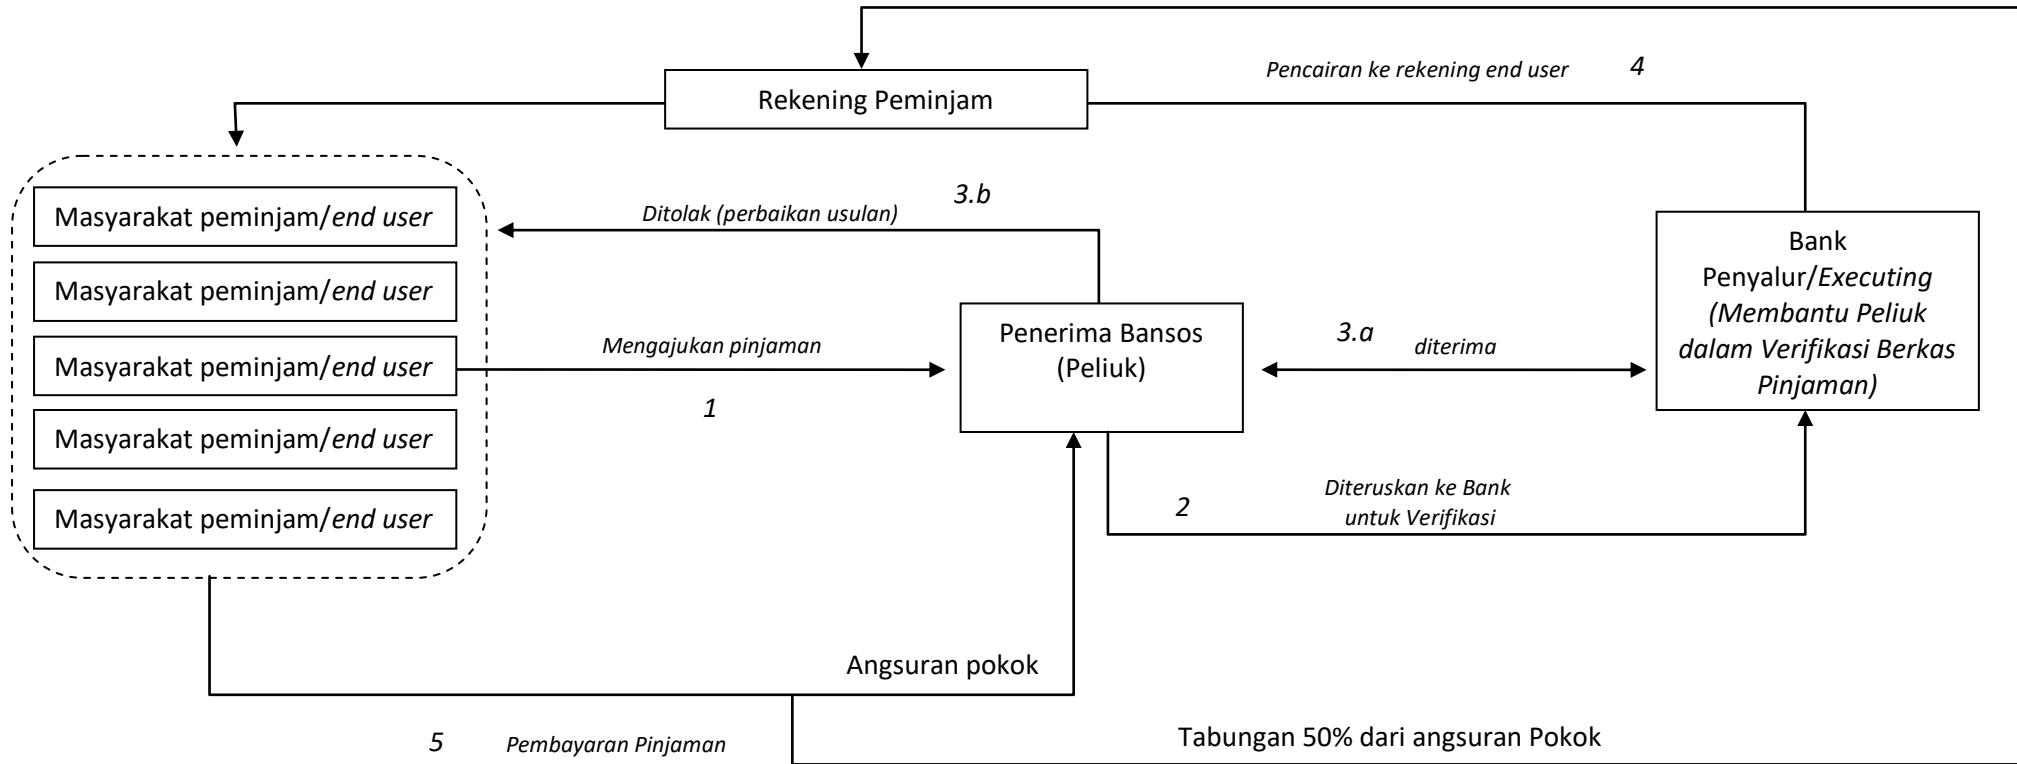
Pencairan ke rekening end user 4

Rekening Peminjam

Masyarakat peminjam/end user

Masyarakat peminjam/end user

Masyarakat peminjam/end user

Masyarakat peminjam/end user

Masyarakat peminjam/end user

3.b

Ditolak (perbaikan usulan)

Mengajukan pinjaman

1

Penerima Bansos (Peliuk)

3.a

diterima

Bank Penyalur/Executing (Membantu Peliuk dalam Verifikasi Berkas Pinjaman)

2

Diteruskan ke Bank untuk Verifikasi

Angsuran pokok

5 Pembayaran Pinjaman

Tabungan 50% dari angsuran Pokok